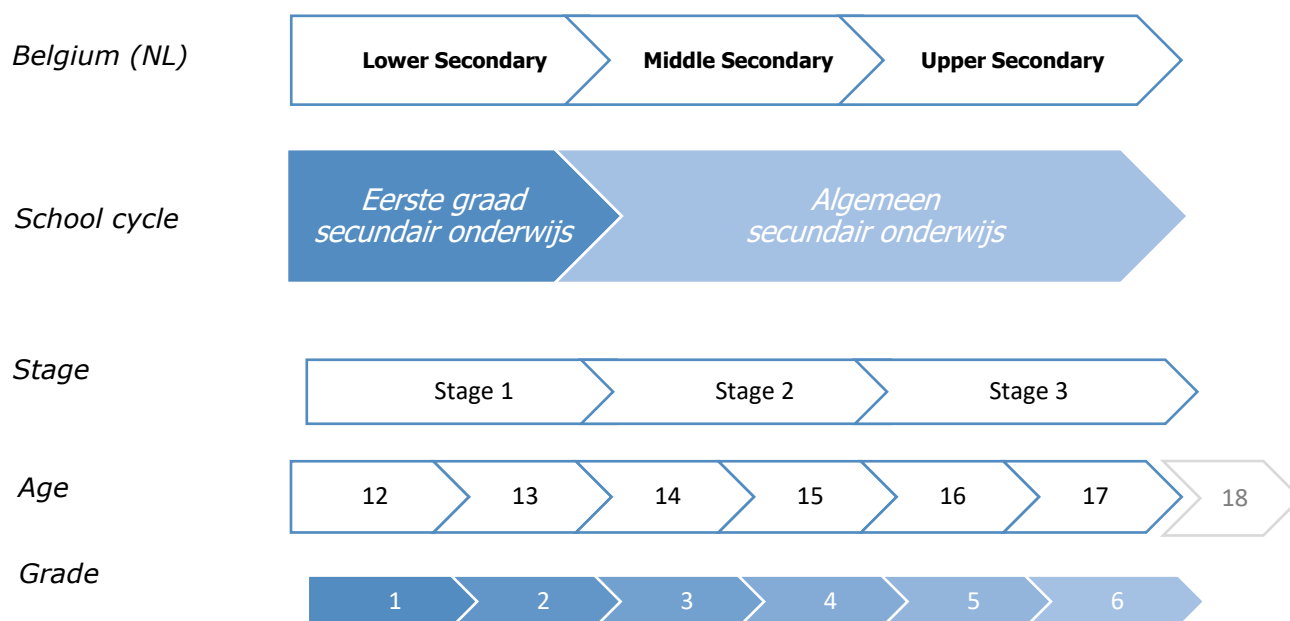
Belgium (NL)

Lower Secondary

Middle Secondary

Upper Secondary

School cycle

Eerste graad secundair onderwijs

Algemeen secundair onderwijs

Stage

Stage 1

Stage 2

Stage 3

Age

12

13

14

15

16

17

18

Grade

1

2

3

4

5

6